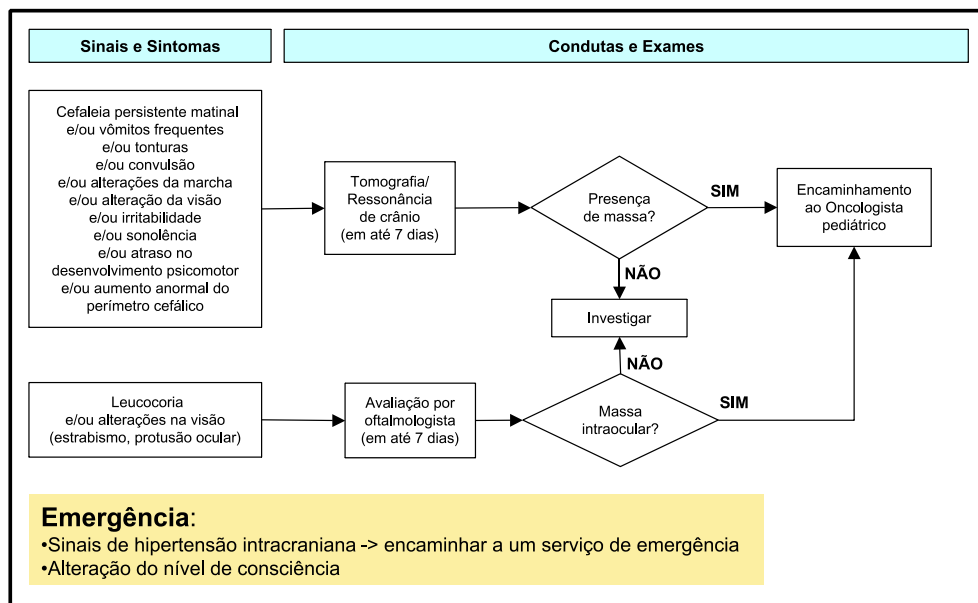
Sinais e Sintomas

Condutas e Exames

Cefaleia persistente matinal
e/ou vômitos frequentes
e/ou tonturas
e/ou convulsão
e/ou alterações da marcha
e/ou alteração da visão
e/ou irritabilidade
e/ou sonolência
e/ou atraso no desenvolvimento psicomotor
e/ou aumento anormal do perímetro cefálico

Tomografia/ Ressonância de crânio (em até 7 dias)

Presença de massa?

SIM

Encaminhamento ao Oncologista pediátrico

NÃO

Investigar

NÃO

Leucocoria
e/ou alterações na visão
(estrabismo, protusão ocular)

Avaliação por oftalmologista (em até 7 dias)

Massa intraocular?

SIM

Emergência:
•Sinais de hipertensão intracraniana -> encaminhar a um serviço de emergência
•Alteração do nível de consciência